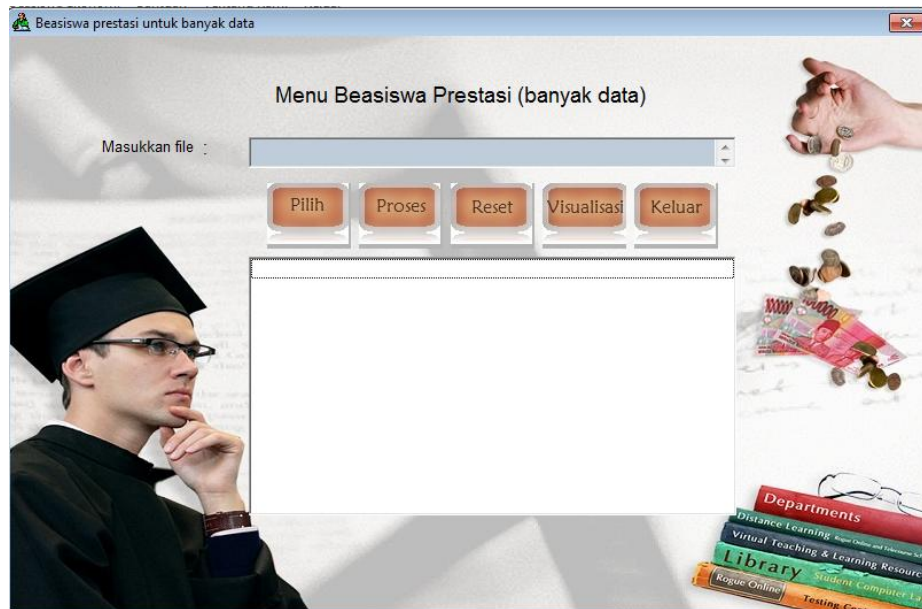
Beasiswa prestasi untuk banyak data

Menu Beasiswa Prestasi (banyak data)

Masukkan file :

Pilih

Proses

Reset

Visualisasi

Keluar

Departments

Distance Learning

Virtual Teaching & Learning Resour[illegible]

Library

Student Computer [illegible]

Rogue Online

Testing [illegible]